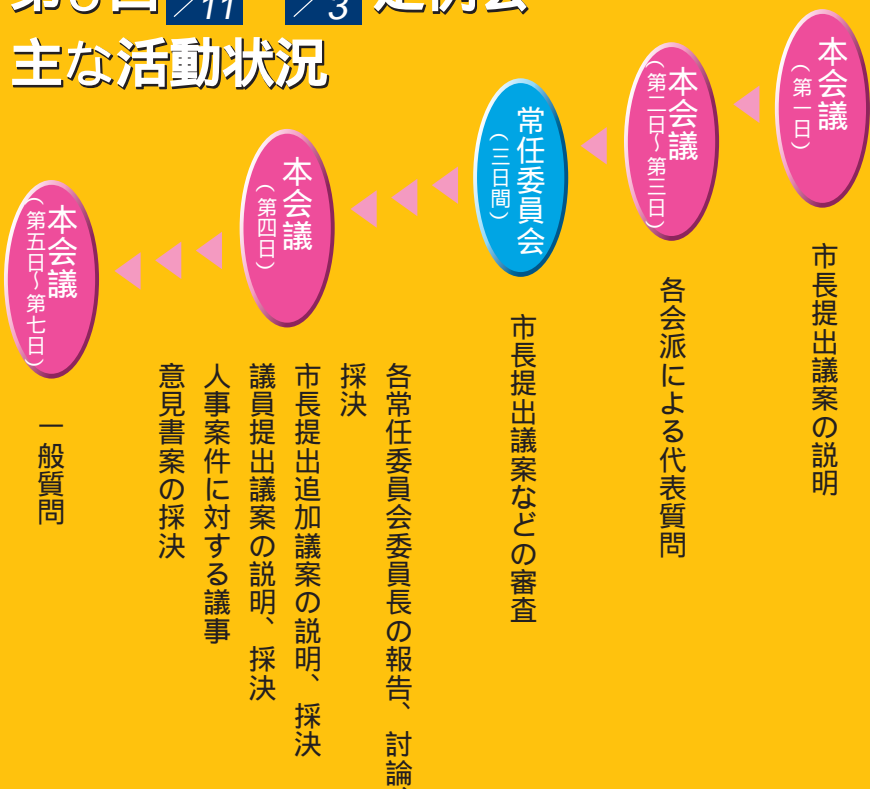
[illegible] 11 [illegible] 3 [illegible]
主な活動状況

本会議
（第一日）

市長提出議案の説明

本会議
（第二日〜第三日）

各会派による代表質問

常任委員会
（三日間）

市長提出議案などの審査

本会議
（第四日）

各常任委員会委員長の報告、討論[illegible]
採決
市長提出追加議案の説明、採決
議員提出議案の説明、採決
人事案件に対する議事
意見書案の採決

本会議
（第五日〜第七日）

一般質問